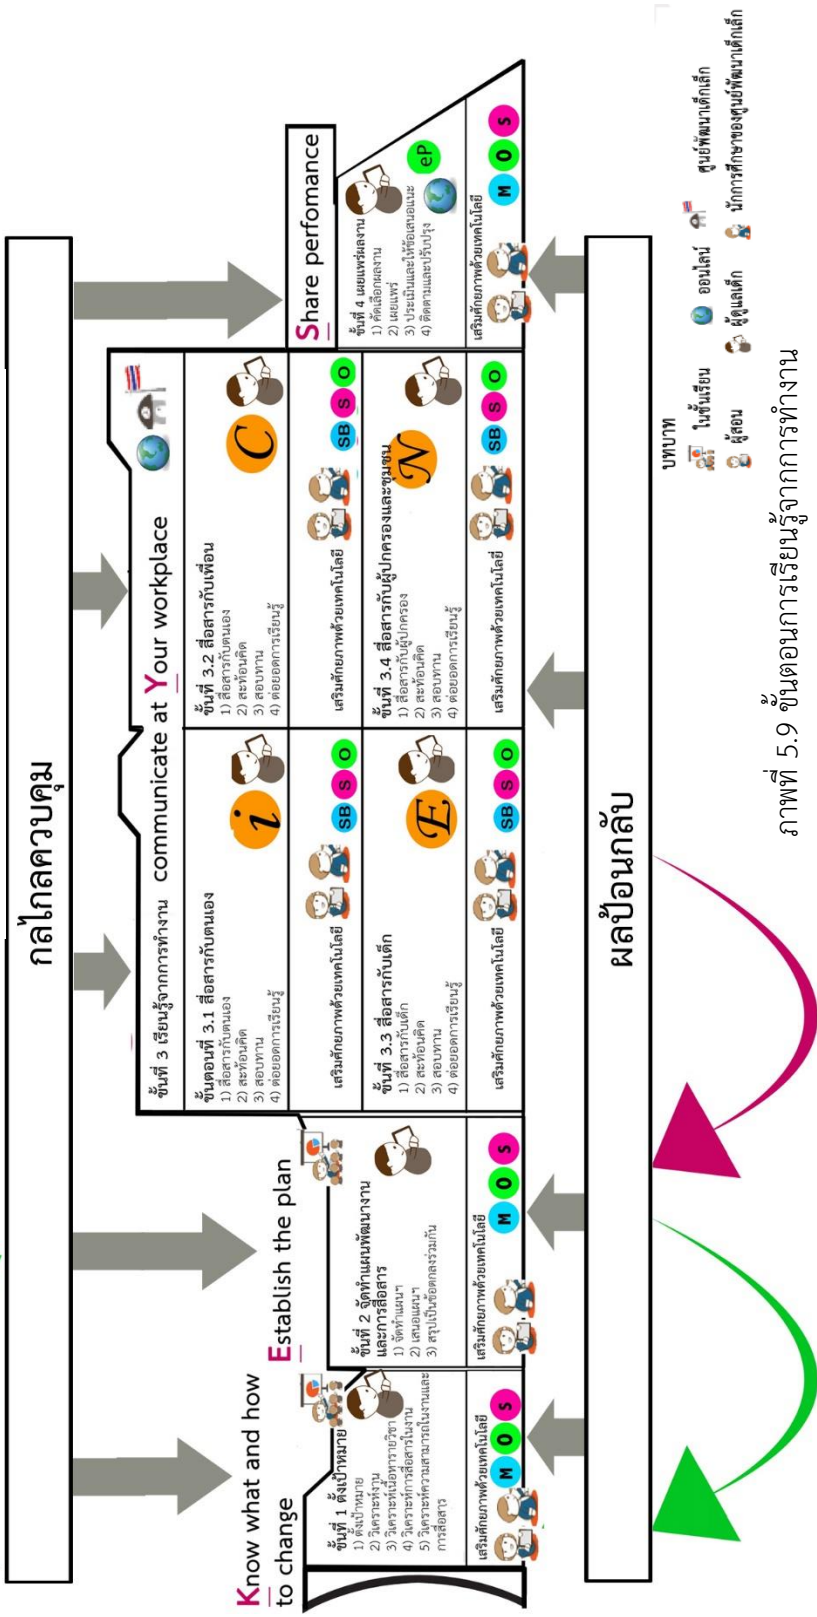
กลไกลควบคุม

Know what and how to change

ขั้นที่ 1 ตั้งเป้าหมาย
1) ตั้งเป้าหมาย
2) วิเคราะห์งาน
3) วิเคราะห์เนื้อหารายวิชา
4) วิเคราะห์การสื่อสารในงาน
5) วิเคราะห์ความสามารถในงานและการสื่อสาร

เสริมศักยภาพด้วยเทคโนโลยี
M O S

Establish the plan

ขั้นที่ 2 จัดทำแผนพัฒนางานและการสื่อสาร
1) จัดทำแผนฯ
2) เสนอแผนฯ
3) สรุปเป็นข้อตกลงร่วมกัน

เสริมศักยภาพด้วยเทคโนโลยี
M O S

ขั้นที่ 3 เรียนรู้จากการทำงาน communicate at Your workplace

ขั้นตอนที่ 3.1 สื่อสารกับตนเอง
1) สื่อสารกับตนเอง
2) สะท้อนคิด
3) สอบทาน
4) ต่อยอดการเรียนรู้

i

เสริมศักยภาพด้วยเทคโนโลยี
SB S O

ขั้นที่ 3.2 สื่อสารกับเพื่อน
1) สื่อสารกับตนเอง
2) สะท้อนคิด
3) สอบทาน
4) ต่อยอดการเรียนรู้

C

เสริมศักยภาพด้วยเทคโนโลยี
SB S O

ขั้นที่ 3.3 สื่อสารกับเด็ก
1) สื่อสารกับเด็ก
2) สะท้อนคิด
3) สอบทาน
4) ต่อยอดการเรียนรู้

E

เสริมศักยภาพด้วยเทคโนโลยี
SB S O

ขั้นที่ 3.4 สื่อสารกับผู้ปกครองและชุมชน
1) สื่อสารกับผู้ปกครอง
2) สะท้อนคิด
3) สอบทาน
4) ต่อยอดการเรียนรู้

N

เสริมศักยภาพด้วยเทคโนโลยี
SB S O

Share perfomance

ขั้นที่ 4 เผยแพร่ผลงาน
1) คัดเลือกผลงาน
2) เผยแพร่
3) ประเมินและให้ข้อเสนอแนะ
4) ติดตามและปรับปรุง

eP

เสริมศักยภาพด้วยเทคโนโลยี
M O S

ผลป้อนกลับ

บทบาท
ในชั้นเรียน
ออนไลน์
ศูนย์พัฒนาเด็กเล็ก
ผู้สอน
ผู้ดูแลเด็ก
นักการศึกษาของศูนย์พัฒนาเด็กเล็ก

ภาพที่ 5.9 ขั้นตอนการเรียนรู้จากการทำงาน